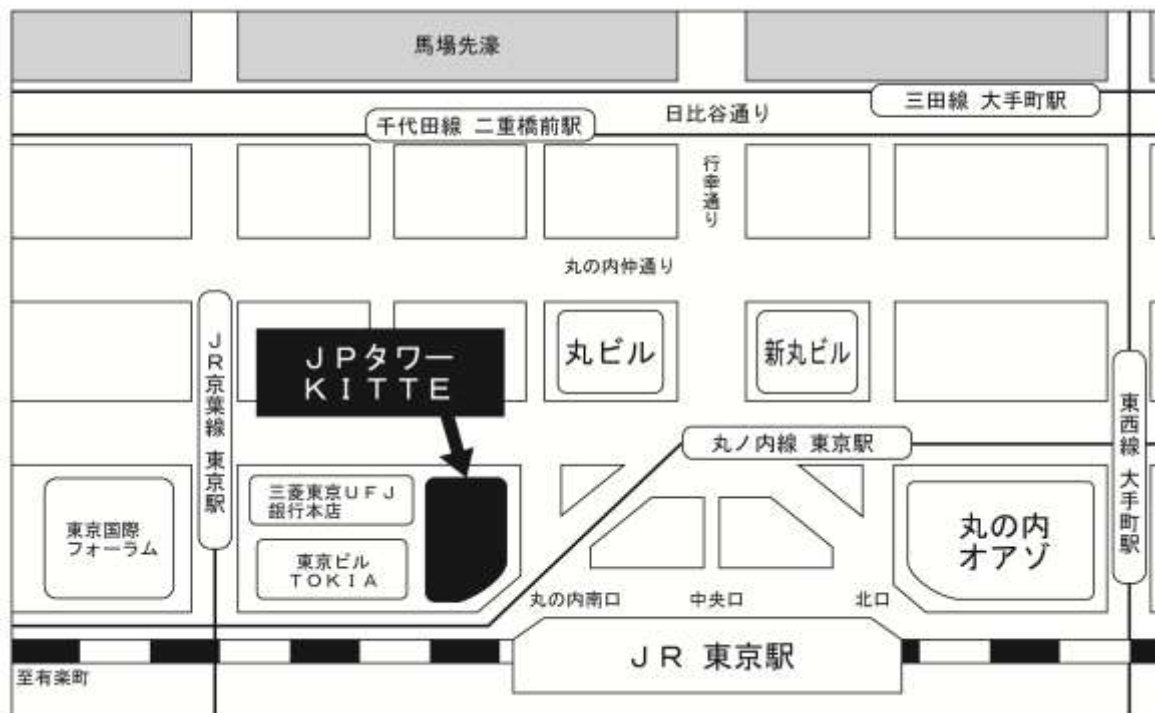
馬場先濠

三田線 大手町駅

日比谷通り

千代田線 二重橋前駅

行幸通り

丸の内仲通り

JR京葉線 東京駅

JPタワー
KITTE

丸ビル

新丸ビル

東西線 大手町駅

丸ノ内線 東京駅

三菱東京UFJ
銀行本店

東京国際
フォーラム

東京ビル
TOKIA

丸の内
オアゾ

丸の内南口

中央口

北口

JR 東京駅

至有楽町